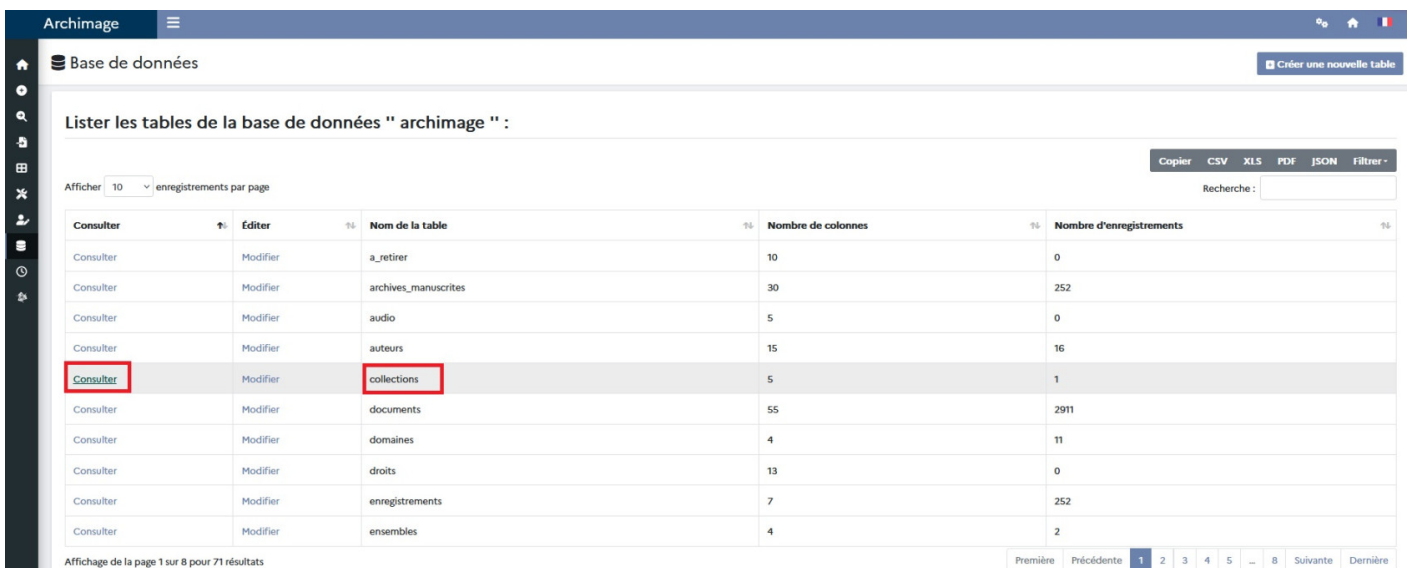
Archimage

Base de données

Créer une nouvelle table

Lister les tables de la base de données " archimage " :

Copier CSV XLS PDF JSON Filtrer

Afficher 10 enregistrements par page

Recherche :

| Consulter | Éditer | Nom de la table | Nombre de colonnes | Nombre d'enregistrements |
|---|---|---|---|---|
| Consulter | Modifier | a_retirer | 10 | 0 |
| Consulter | Modifier | archives_manuscrites | 30 | 252 |
| Consulter | Modifier | audio | 5 | 0 |
| Consulter | Modifier | auteurs | 15 | 16 |
| Consulter | Modifier | collections | 5 | 1 |
| Consulter | Modifier | documents | 55 | 2911 |
| Consulter | Modifier | domaines | 4 | 11 |
| Consulter | Modifier | droits | 13 | 0 |
| Consulter | Modifier | enregistrements | 7 | 252 |
| Consulter | Modifier | ensembles | 4 | 2 |

Affichage de la page 1 sur 8 pour 71 résultats

Première Précédente 1 2 3 4 5 ... 8 Suivante Dernière